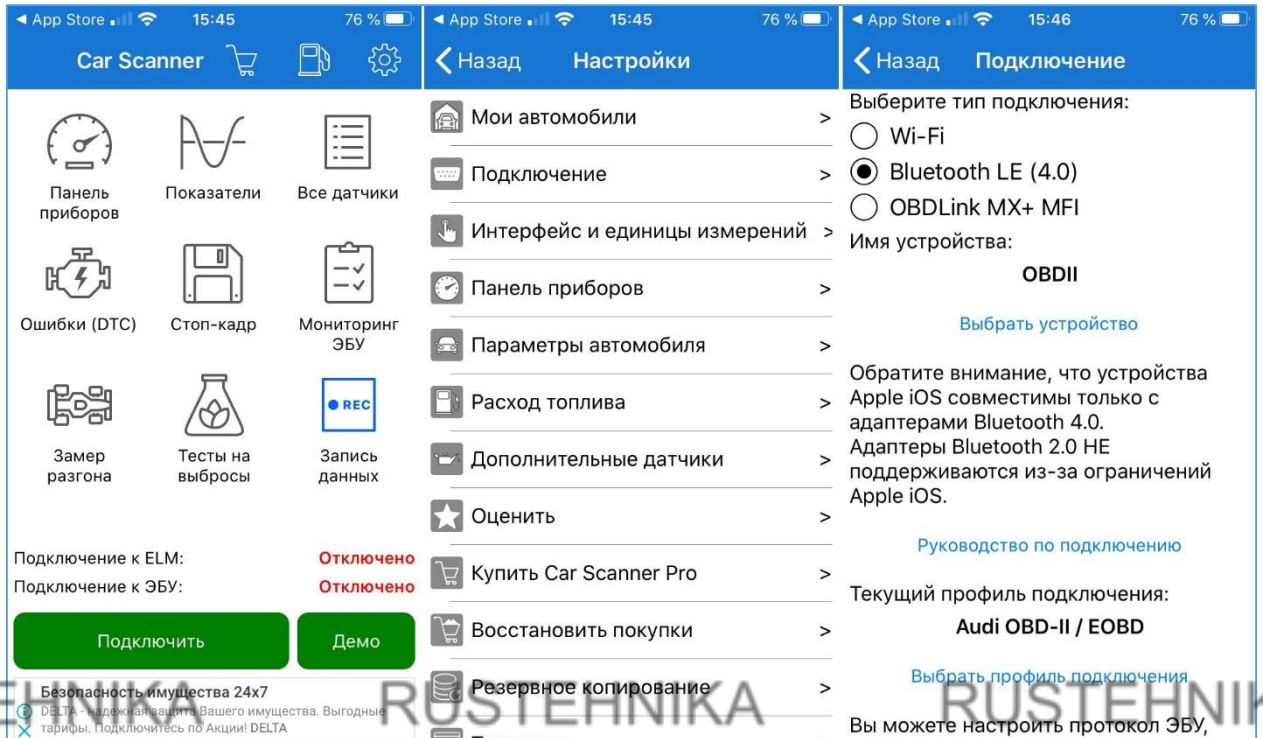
◄ App Store 15:45 76 %

Car Scanner

Панель приборов

Показатели

Все датчики

Ошибки (DTC)

Стоп-кадр

Мониторинг ЭБУ

Замер разгона

Тесты на выбросы

● REC

Запись данных

Подключение к ELM: Отключено

Подключение к ЭБУ: Отключено

Подключить

Демо

Безопасность имущества 24x7

DELTA - надежная защита Вашего имущества. Выгодные тарифы. Подключитесь по Акции! DELTA

◄ App Store 15:45 76 %

Назад Настройки

Мои автомобили >

Подключение >

Интерфейс и единицы измерений >

Панель приборов >

Параметры автомобиля >

Расход топлива >

Дополнительные датчики >

Оценить >

Купить Car Scanner Pro >

Восстановить покупки >

Резервное копирование >

◄ App Store 15:46 76 %

Назад Подключение

Выберите тип подключения:

Wi-Fi

Bluetooth LE (4.0)

OBDLink MX+ MFI

Имя устройства:

OBDII

Выбрать устройство

Обратите внимание, что устройства Apple iOS совместимы только с адаптерами Bluetooth 4.0. Адаптеры Bluetooth 2.0 НЕ поддерживаются из-за ограничений Apple iOS.

Руководство по подключению

Текущий профиль подключения:

Audi OBD-II / EOBD

Выбрать профиль подключения

Вы можете настроить протокол ЭБУ,

RUSTEHNIKA RUSTEHNIKA RUSTEHNIKA